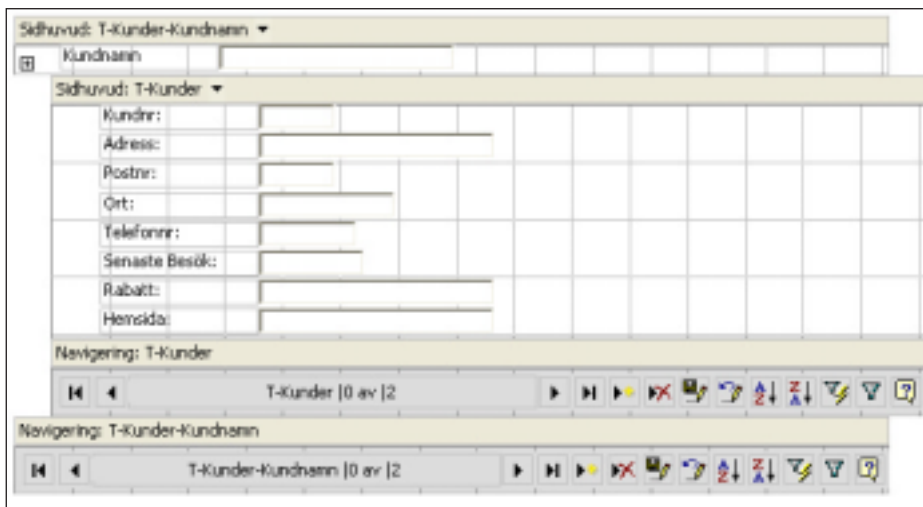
Sidhuvud: T-Kunder-Kundnamn ▼

Kundnamn

Sidhuvud: T-Kunder ▼

Kundnr:

Adress:

Postnr:

Ort:

Telefonnr:

Senaste Besök:

Rabatt:

Hemsida:

Navigering: T-Kunder

T-Kunder |0 av |2

Navigering: T-Kunder-Kundnamn

T-Kunder-Kundnamn |0 av |2